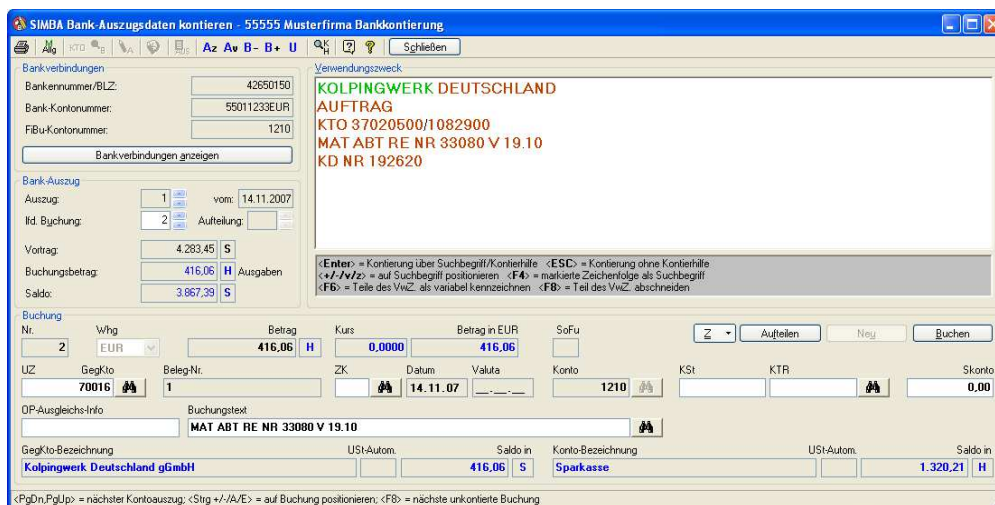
SIMBA Bank-Auszugsdaten kontieren - 55555 Musterfirma Bankkontierung

Alg KTO B A Az Av B- B+ U Schließen

Bankverbindungen
Bankennummer/BLZ: 42650150
Bank-Kontonummer: 55011233EUR
FiBu-Kontonummer: 1210
Bankverbindungen anzeigen

Bank-Auszug
Auszug: 1 vom: 14.11.2007
lfd. Buchung: 2 Aufteilung:
Vortrag: 4.283,45 S
Buchungsbetrag: 416,06 H Ausgaben
Saldo: 3.867,39 S

Verwendungszweck
KOLPINGWERK DEUTSCHLAND
AUFTRAG
KTO 37020500/1082900
MAT ABT RE NR 33080 V 19.10
KD NR 192620

<Enter> = Kontierung über Suchbegriff/Kontierhilfe <ESC> = Kontierung ohne Kontierhilfe
<+/-/v/z> = auf Suchbegriff positionieren <F4> = markierte Zeichenfolge als Suchbegriff
<F6> = Teile des VwZ. als variabel kennzeichnen <F8> = Teil des VwZ. abschneiden

Buchung
Nr. 2
Whg EUR
Betrag 416,06 H
Kurs 0,0000
Betrag in EUR 416,06
SoFu
Z Aufteilen Neu Buchen
UZ
GegKto 70016
Beleg-Nr. 1
ZK
Datum 14.11.07
Valuta __.__.__
Konto 1210
KSt
KTR
Skonto 0,00
OP-Ausgleichs-Info
Buchungstext MAT ABT RE NR 33080 V 19.10
GegKto-Bezeichnung Kolpingwerk Deutschland gGmbH
USt-Autom.
Saldo in 416,06 S
Konto-Bezeichnung Sparkasse
USt-Autom.
Saldo in 1.320,21 H

<PgDn,PgUp> = nächster Kontoauszug; <Strg +/-/A/E> = auf Buchung positionieren; <F8> = nächste unkontierte Buchung